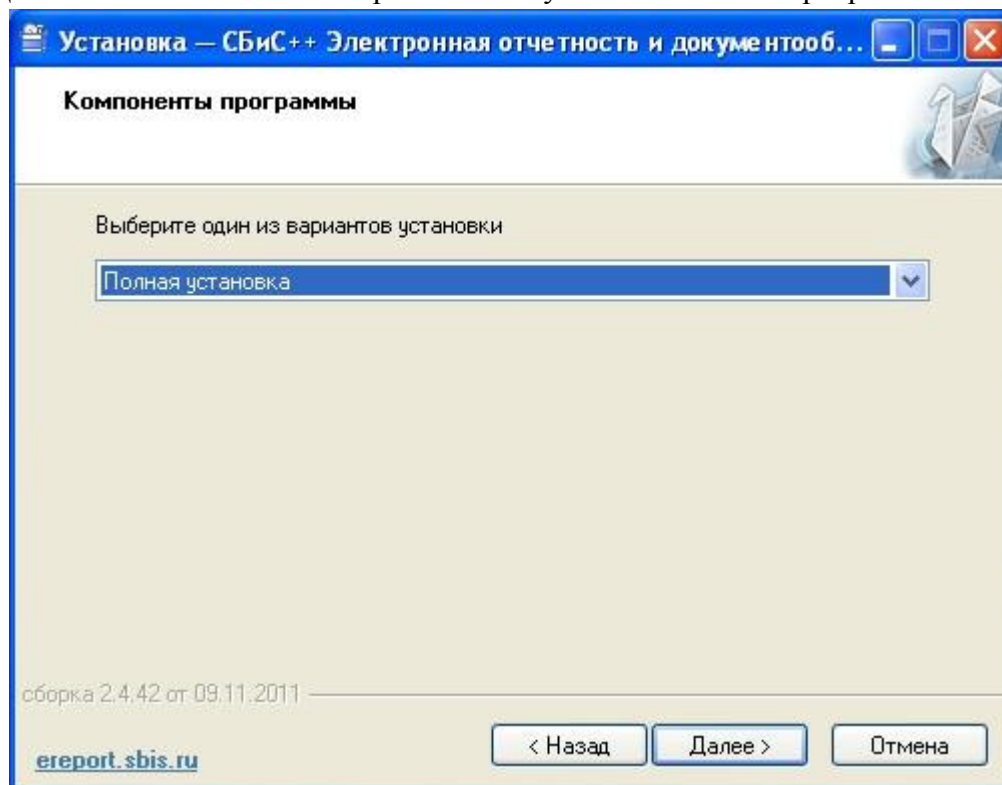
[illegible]

Установка — СБиС++ Электронная отчетность и документооб...

Компоненты программы

Выберите один из вариантов установки

Полная установка

сборка 2.4.42 от 09.11.2011

ereport.sbis.ru

< Назад

Далее >

Отмена